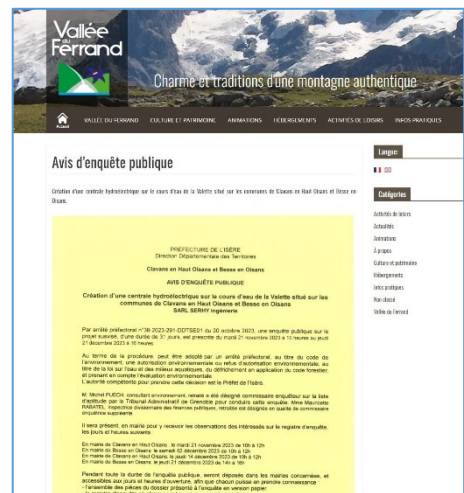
Vallée du Ferrand

Charme et traditions d'une montagne authentique

Accueil | VALLÉE DU FERRAND | CULTURE ET PATRIMOINE | ANIMATIONS | HÉBERGEMENTS | ACTIVITÉS DE LOISIRS | INFOS PRATIQUES

Avis d'enquête publique

Création d'une centrale hydroélectrique sur le cours d'eau de la Valette situé sur les communes de Clavans en Haut Oisans et Besse en Oisans.

PRÉFECTURE DE L'ISÈRE
Direction Départementale des Territoires

Clavans en Haut Oisans et Besse en Oisans

AVIS D'ENQUÊTE PUBLIQUE

Création d'une centrale hydroélectrique sur le cours d'eau de la Valette situé sur les communes de Clavans en Haut Oisans et Besse en Oisans
SARL SERHY Ingénierie

Par arrêté préfectoral n°38-2023-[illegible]-DDTSE01 du 30 octobre 2023, une enquête publique sur le projet susvisé, d'une durée de 31 jours, est prescrite du mardi 21 novembre 2023 à 10 heures au jeudi 21 décembre 2023 à 15 heures.

Au terme de la procédure, peut être adopté par un arrêté préfectoral, au titre du code de l'environnement, une autorisation environnementale ou refus d'autorisation environnementale, au titre de la loi sur l'eau et des milieux aquatiques, du défrichement en application du code forestier, et prenant en compte l'évaluation environnementale.
L'autorité compétente pour prendre cette décision est le Préfet de l'Isère.

M. Michel PUECH, consultant environnement, retraité a été désigné commissaire enquêteur sur la liste d'aptitude par le Tribunal Administratif de Grenoble pour conduire cette enquête. Mme Maurcette RABATEL, inspectrice divisionnaire des finances publiques, retraitée est désignée en qualité de commissaire enquêtrice suppléante.

Il sera présent, en mairie pour y recevoir les observations des intéressés sur le registre d'enquête, les jours et heures suivants :

En mairie de Clavans en Haut Oisans, le mardi 21 novembre 2023 de 10h à 12h
En mairie de Besse en Oisans le samedi 02 décembre 2023 de 10h à 12h
En mairie de Clavans en Haut Oisans le jeudi 14 décembre 2023 de 10h à 12h
En mairie de Besse en Oisans le jeudi 21 décembre 2023 de 14h à 16h

Pendant toute la durée de l'enquête publique, seront déposés dans les mairies concernées, et accessibles aux jours et heures d'ouverture, afin que chacun puisse en prendre connaissance :
- l'ensemble des pièces du dossier présenté à l'enquête en version papier
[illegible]

Langue

Catégories

Activités de loisirs
Actualités
Animations
A propos
Culture et patrimoine
Hébergements
Infos pratiques
Non classé
Vallée du Ferrand